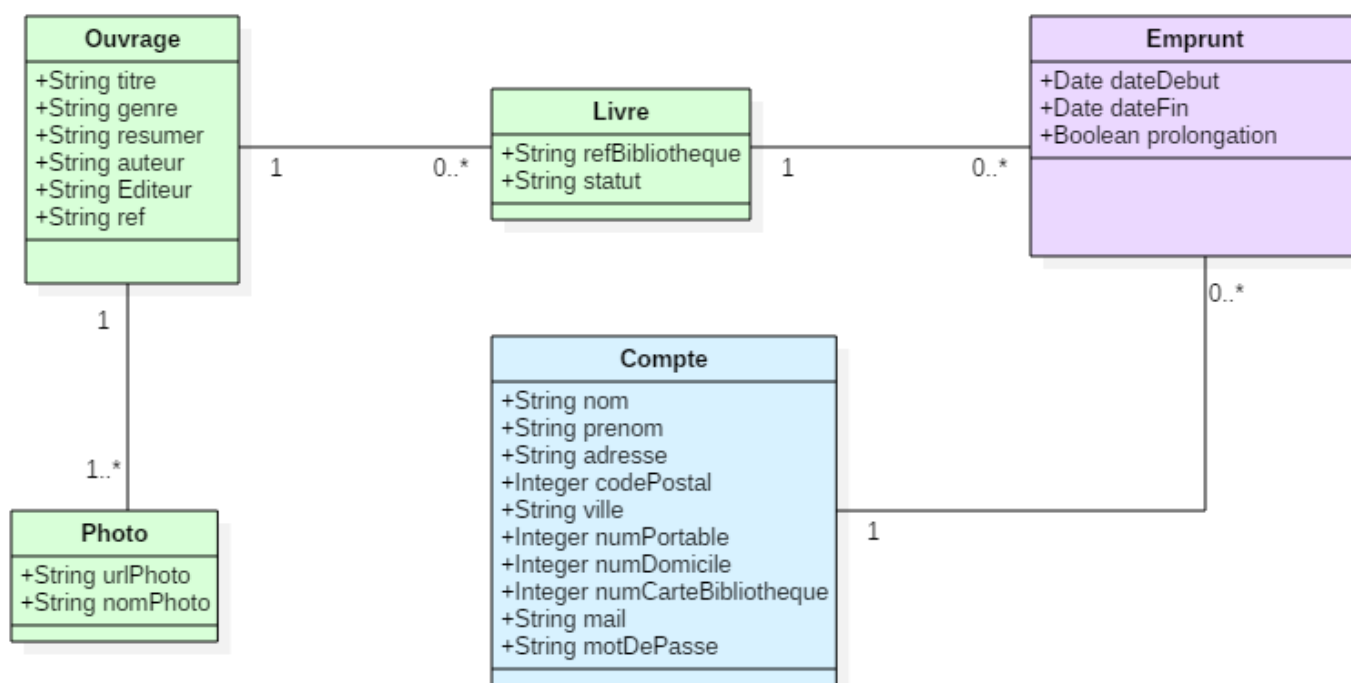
Ouvrage
+String titre
+String genre
+String resumer
+String auteur
+String Editeur
+String ref

1

0..*

Livre
+String refBibliotheque
+String statut

1

0..*

Emprunt
+Date dateDebut
+Date dateFin
+Boolean prolongation

0..*

1

1..*

Photo
+String urlPhoto
+String nomPhoto

Compte
+String nom
+String prenom
+String adresse
+Integer codePostal
+String ville
+Integer numPortable
+Integer numDomicile
+Integer numCarteBibliotheque
+String mail
+String motDePasse

1